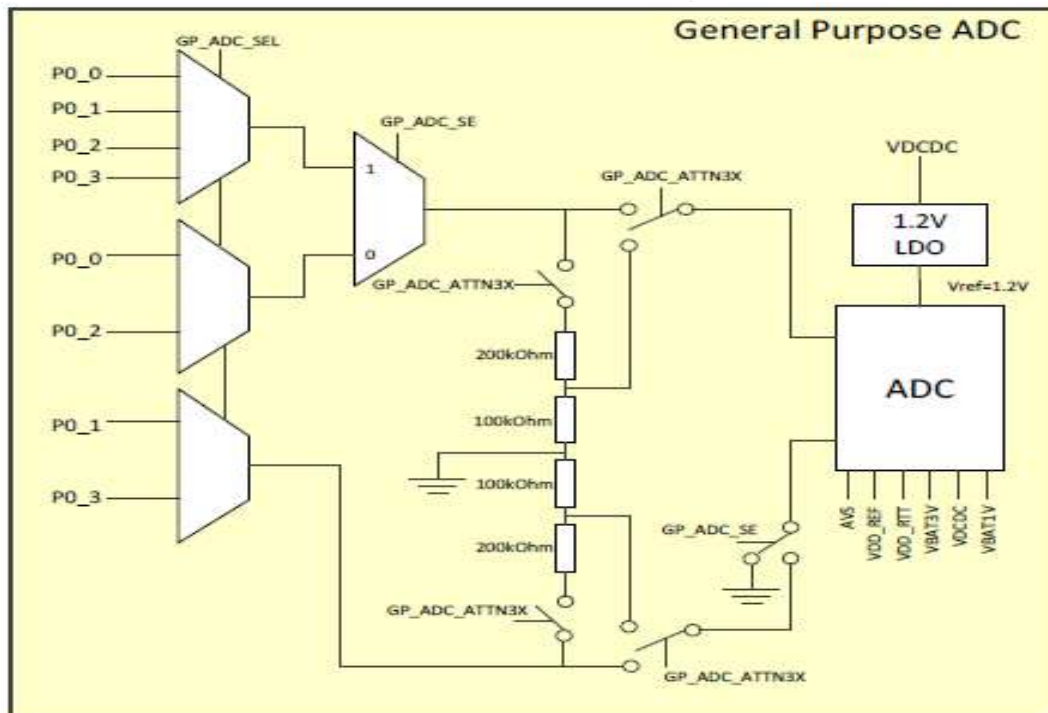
General Purpose ADC

GP_ADC_SEL

P0_0
P0_1
P0_2
P0_3

GP_ADC_SE

1
0

P0_0
P0_2

P0_1
P0_3

GP_ADC_ATTN3X

GP_ADC_ATTN3X

200kOhm
100kOhm
100kOhm
200kOhm

GP_ADC_ATTN3X

GP_ADC_ATTN3X

GP_ADC_SE

VDCDC

1.2V
LDO

Vref=1.2V

ADC

AVS
VDD_REF
VDD_RTT
VBAT3V
VDCDC
VBAT1V